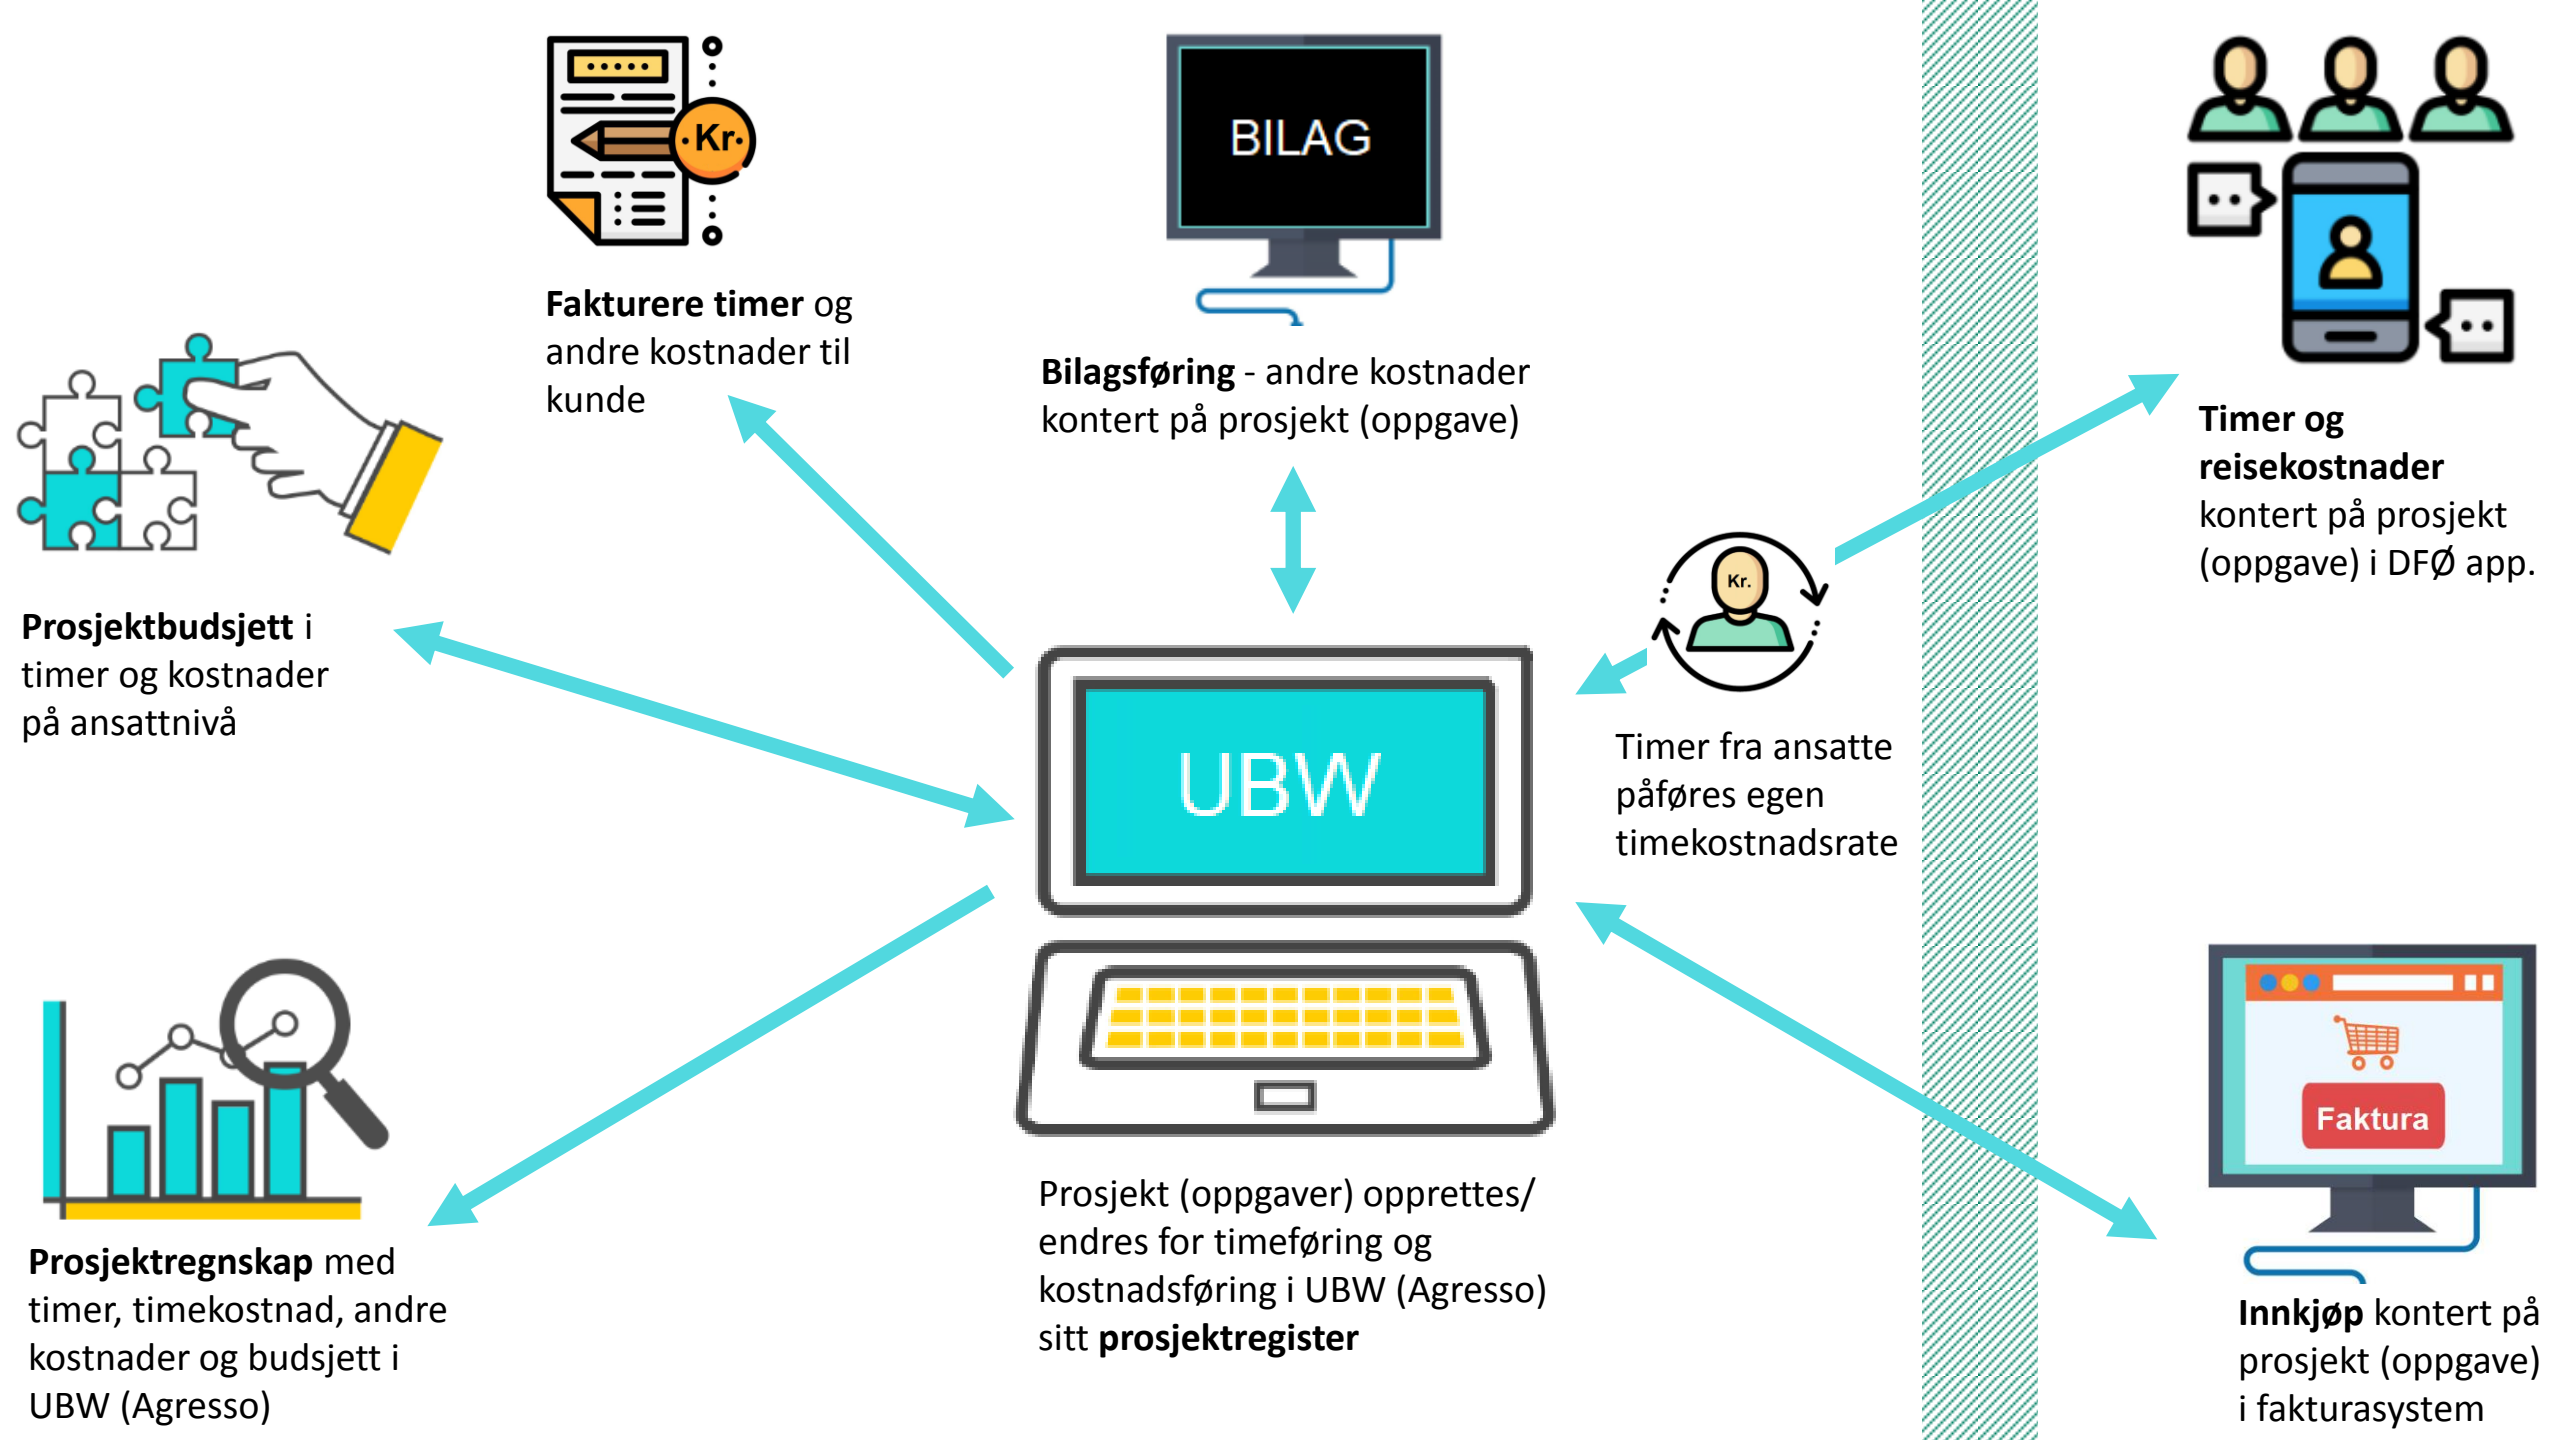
Kr.

Fakturere timer og andre kostnader til kunde

BILAG

Bilagsføring - andre kostnader kontert på prosjekt (oppgave)

Timer og reisekostnader kontert på prosjekt (oppgave) i DFØ app.

Prosjektbudsjett i timer og kostnader på ansattnivå

UBW

Kr.

Timer fra ansatte påføres egen timekostnadsrate

Faktura

Prosjektregnskap med timer, timekostnad, andre kostnader og budsjett i UBW (Agresso)

Prosjekt (oppgaver) opprettes/ endres for timeføring og kostnadsføring i UBW (Agresso) sitt prosjektregister

Innkjøp kontert på prosjekt (oppgave) i fakturasystem